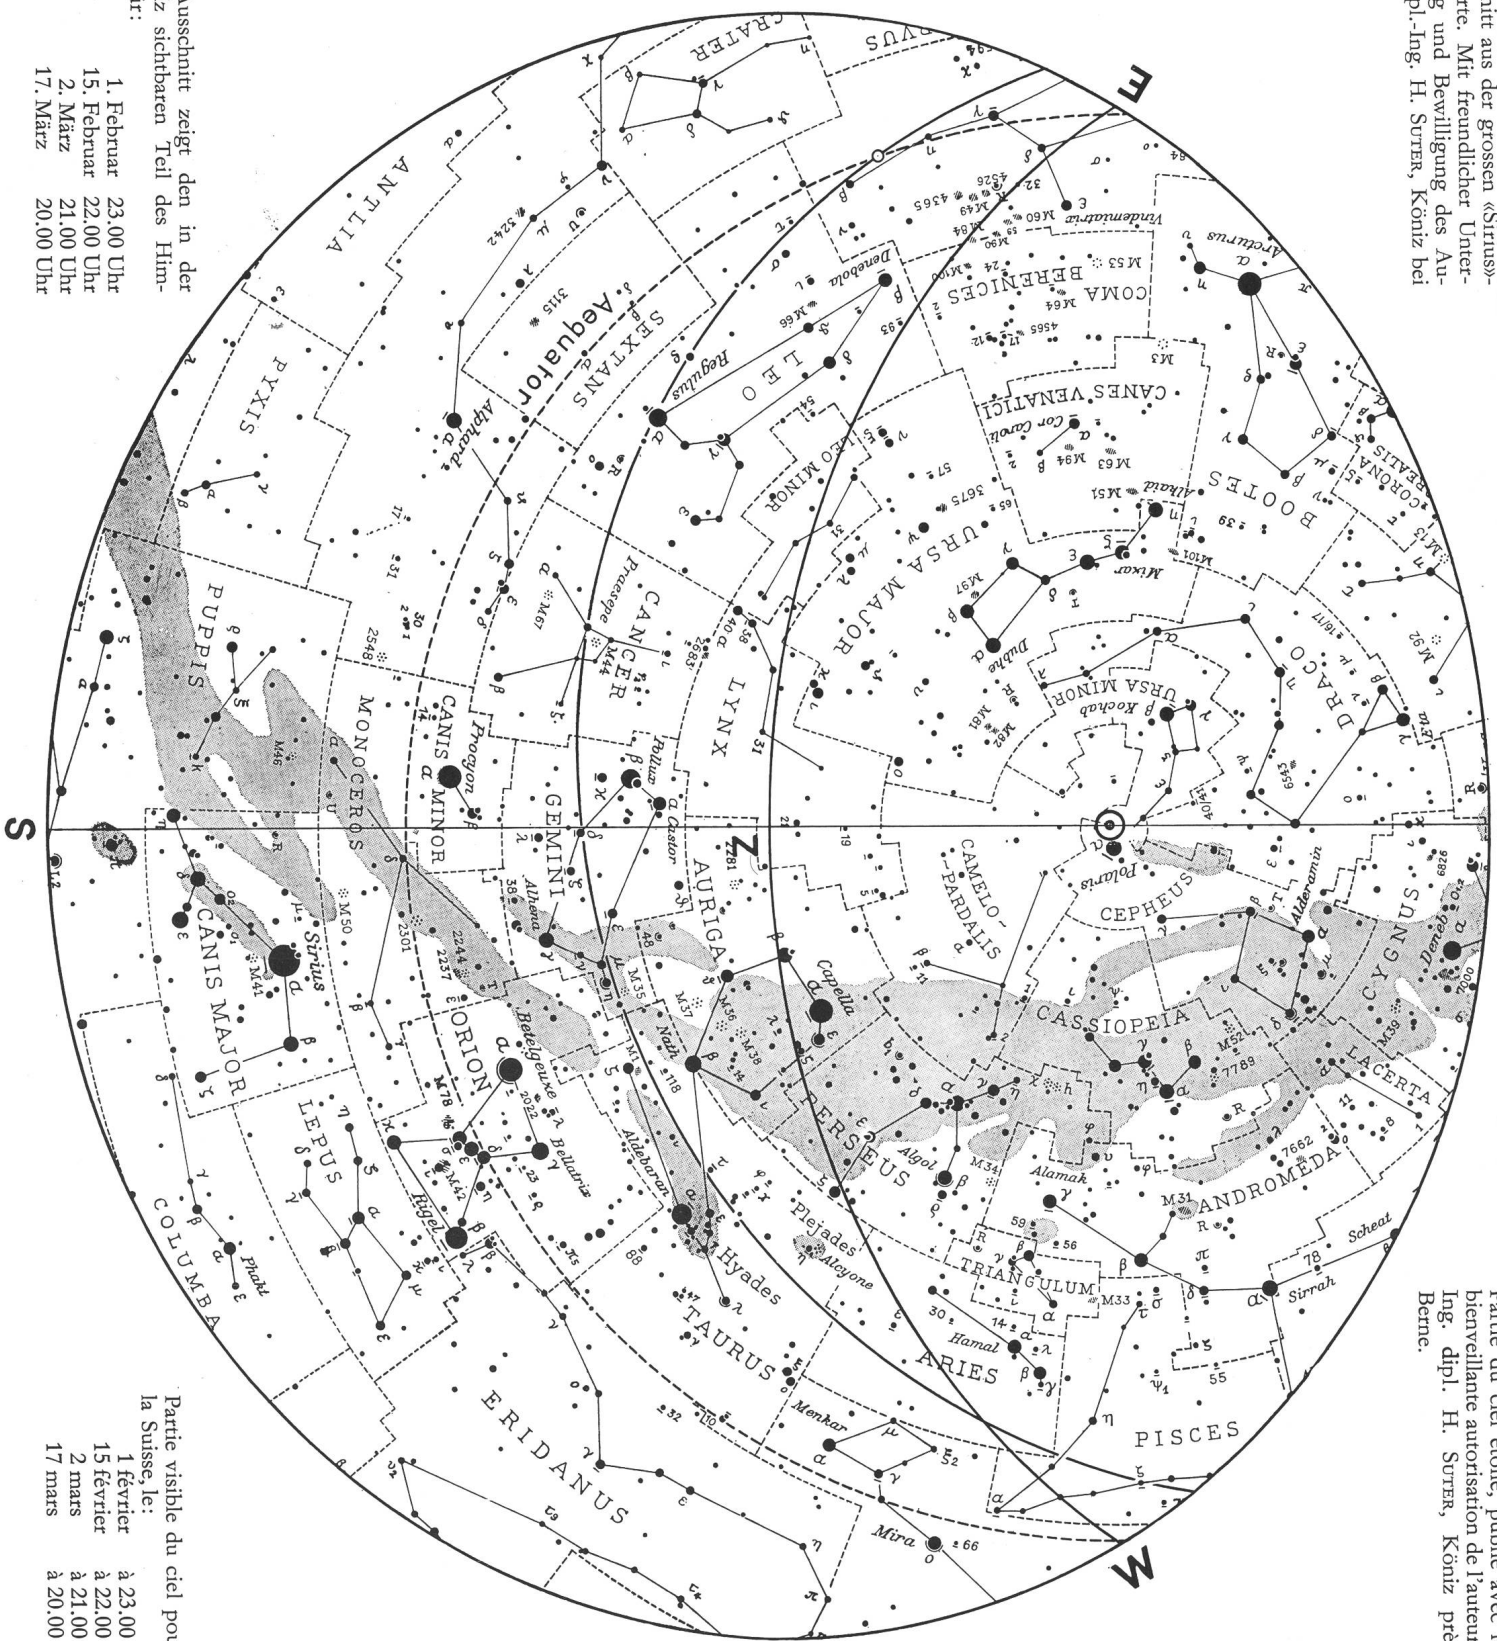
nitt aus der grossen «Sirius»-rte. Mit freundlicher Unter-g und Bewilligung des Au-dpl.-Ing. H. SUTER, Köniz bei

ausschnitt zeigt den in der z sichtbaren Teil des Him-r:

1. Februar 23.00 Uhr
15. Februar 22.00 Uhr
2. März 21.00 Uhr
17. März 20.00 Uhr

Partie du ciel étoilé, publié avec l bienveillante autorisation de l'auteu Ing. dipl. H. SUTER, Köniz prè Berne.

Partie visible du ciel po la Suisse, le:
1 février à 23.00
15 février à 22.00
2 mars à 21.00
17 mars à 20.00

E
S
W
Z

CRATER ANTLIA PYXIS PUPPIS SEXTANS Aequator LEO Regulus Denebola Alphard COMA BERENICES CANES VENATICI Cor Caroli BOOTES Arcturus CORONA BOREALIS Vindemiatrix LEO MINOR URSA MAJOR Mizar Alkaid Dubhe URSA MINOR Kochab DRACO CANCER Praesepe LYNX MONOCEROS CANIS MINOR Procyon GEMINI Pollux Castor Alhena AURIGA Capella CAMELOPARDALIS Polaris CEPHEUS Alderamin CYGNUS Deneb CASSIOPEIA LACERTA ANDROMEDA PERSEUS Algol Alamak TRIANGULUM ARIES Hamal PISCES Scheat Sirrah CANIS MAJOR Sirius ORION Betelgeuze Bellatrix Rigel LEPUS COLUMBA Phakt Nath Aldebaran Hyades TAURUS Plejades Alcyone ERIDANUS Menkar Mira

M41 M50 M46 M42 M78 M35 M37 M36 M38 M44 M67 M1 M81 M82 M97 M101 M51 M63 M94 M3 M53 M64 M66 M65 M49 M84 M86 M60 M13 M92 M31 M33 M34 M52 M39 2301 2244 2237 2548 2022 7789 7662 6543 4026 6826 7000 5247 3115 4565 4526 4365 3675 2683